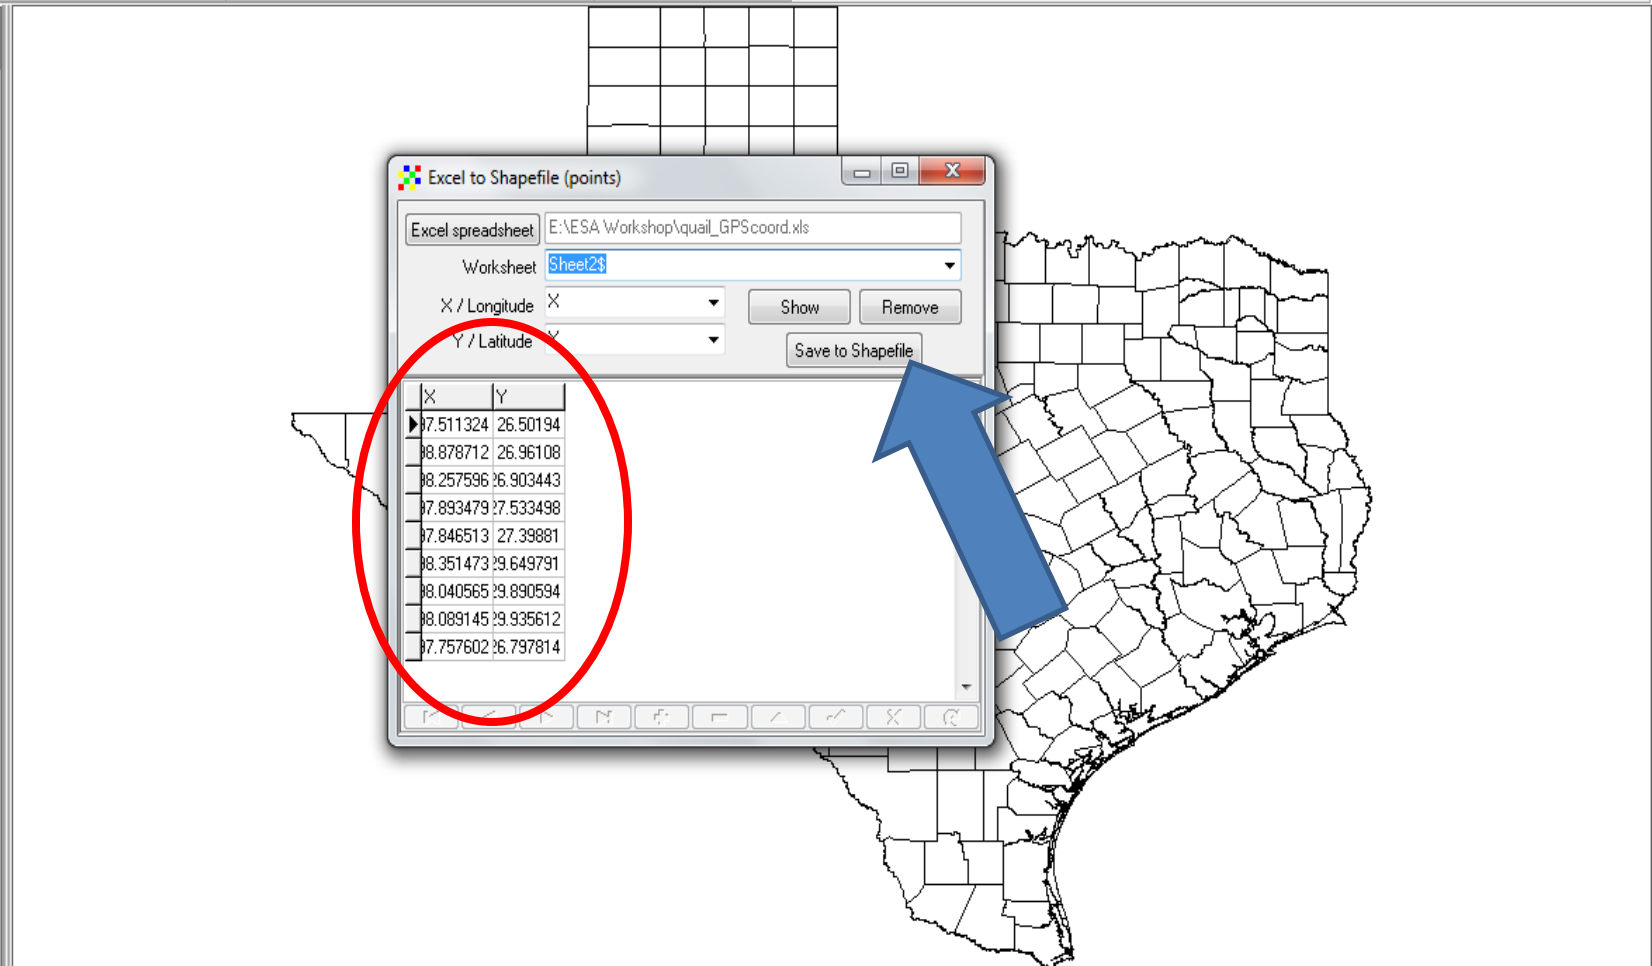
Excel to Shapefile (points)

Excel spreadsheet E:\ESA Workshop\quail_GPScoord.xls

Worksheet Sheet2$

X / Longitude X

Y / Latitude Y

Show

Remove

Save to Shapefile

| X | Y |
|---|---|
| 97.511324 | 26.50194 |
| 98.878712 | 26.96108 |
| 98.257596 | 26.903443 |
| 97.893479 | 27.533498 |
| 97.846513 | 27.39881 |
| 98.351473 | 29.649791 |
| 98.040565 | 29.890594 |
| 98.089145 | 29.935612 |
| 97.757602 | 26.797814 |